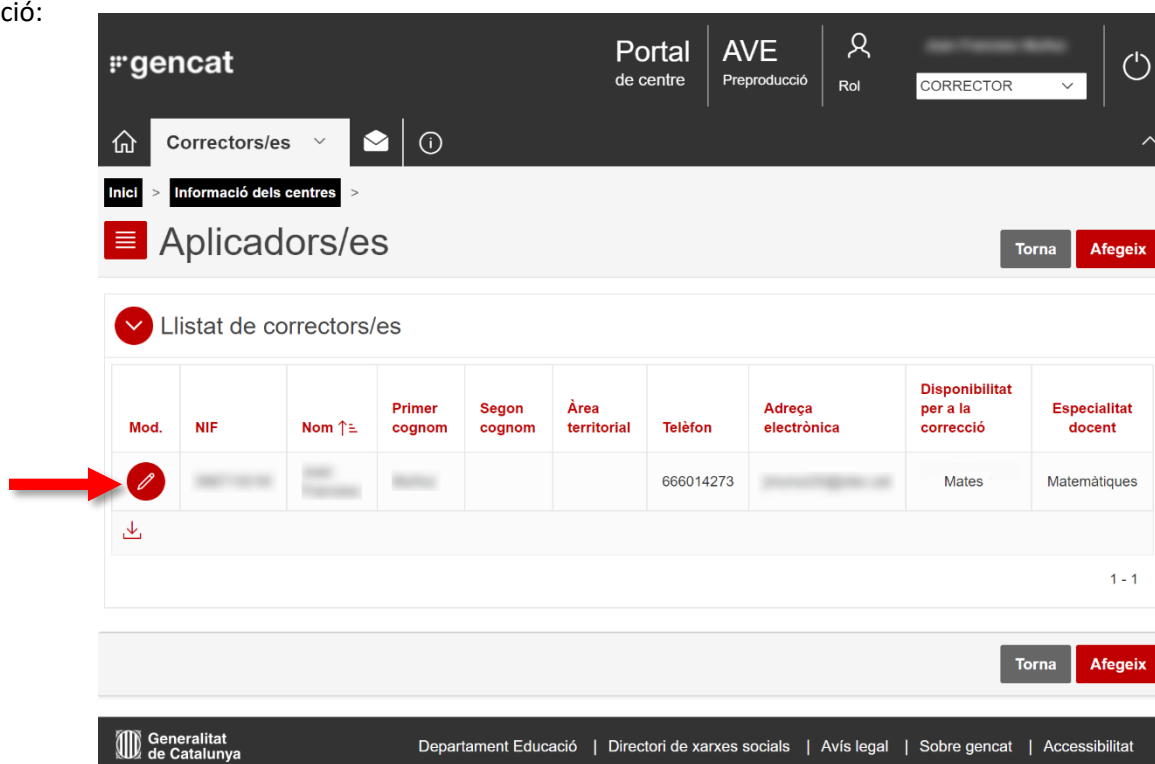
ció:

gencat

Portal de centre

AVE Preproducció

Rol

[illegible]

CORRECTOR

Correctors/es

Inici > Informació dels centres >

Aplicadors/es

Torna Afegeix

Llistat de correctors/es

| Mod. | NIF | Nom ↑ | Primer cognom | Segon cognom | Àrea territorial | Telèfon | Adreça electrònica | Disponibilitat per a la correcció | Especialitat docent |
|---|---|---|---|---|---|---|---|---|---|
| | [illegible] | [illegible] | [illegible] | | | 666014273 | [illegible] | Mates | Matemàtiques |

1 - 1

Torna Afegeix

Generalitat de Catalunya

Departament Educació | Directori de xarxes socials | Avís legal | Sobre gencat | Accessibilitat